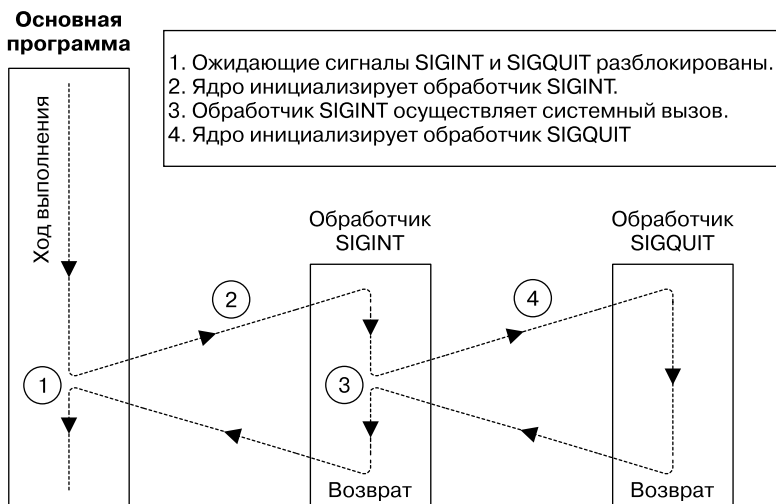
Основная программа

1. Ожидающие сигналы SIGINT и SIGQUIT разблокированы.
2. Ядро инициализирует обработчик SIGINT.
3. Обработчик SIGINT осуществляет системный вызов.
4. Ядро инициализирует обработчик SIGQUIT

Ход выполнения

Обработчик SIGINT

Обработчик SIGQUIT

2

4

1

3

Возврат

Возврат